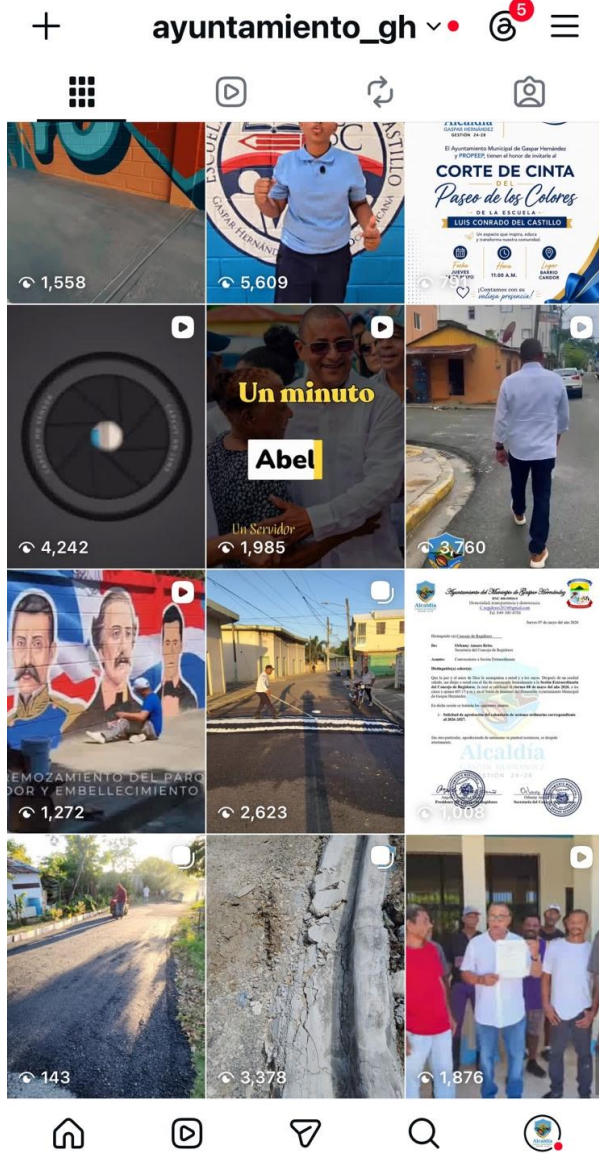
+ ayuntamiento_gh

5

Alcaldía
GASPAR HERNÁNDEZ
GESTIÓN 24-28

El Ayuntamiento Municipal de Gaspar Hernández y PROPEEP, tienen el honor de invitarle al

CORTE DE CINTA
DEL
Paseo de los Colores
DE LA ESCUELA
LUIS CONRADO DEL CASTILLO

Un espacio que inspira, educa y transforma nuestra comunidad.

Fecha
JUEVES
11:00 A.M.
Lugar
BARRIO CANDOR

¡Contamos con su valiosa presencia!

1,558
5,609
79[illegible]

Un minuto
Abel
Un Servidor

4,242
1,985
3,760

REMOZAMIENTO DEL PARQ
DOR Y EMBELLECIMIENTO

Ayuntamiento del Municipio de Gaspar Hernández
Alcaldía
GESTIÓN 24-28

1,272
2,623
1,008

143
3,378
1,876